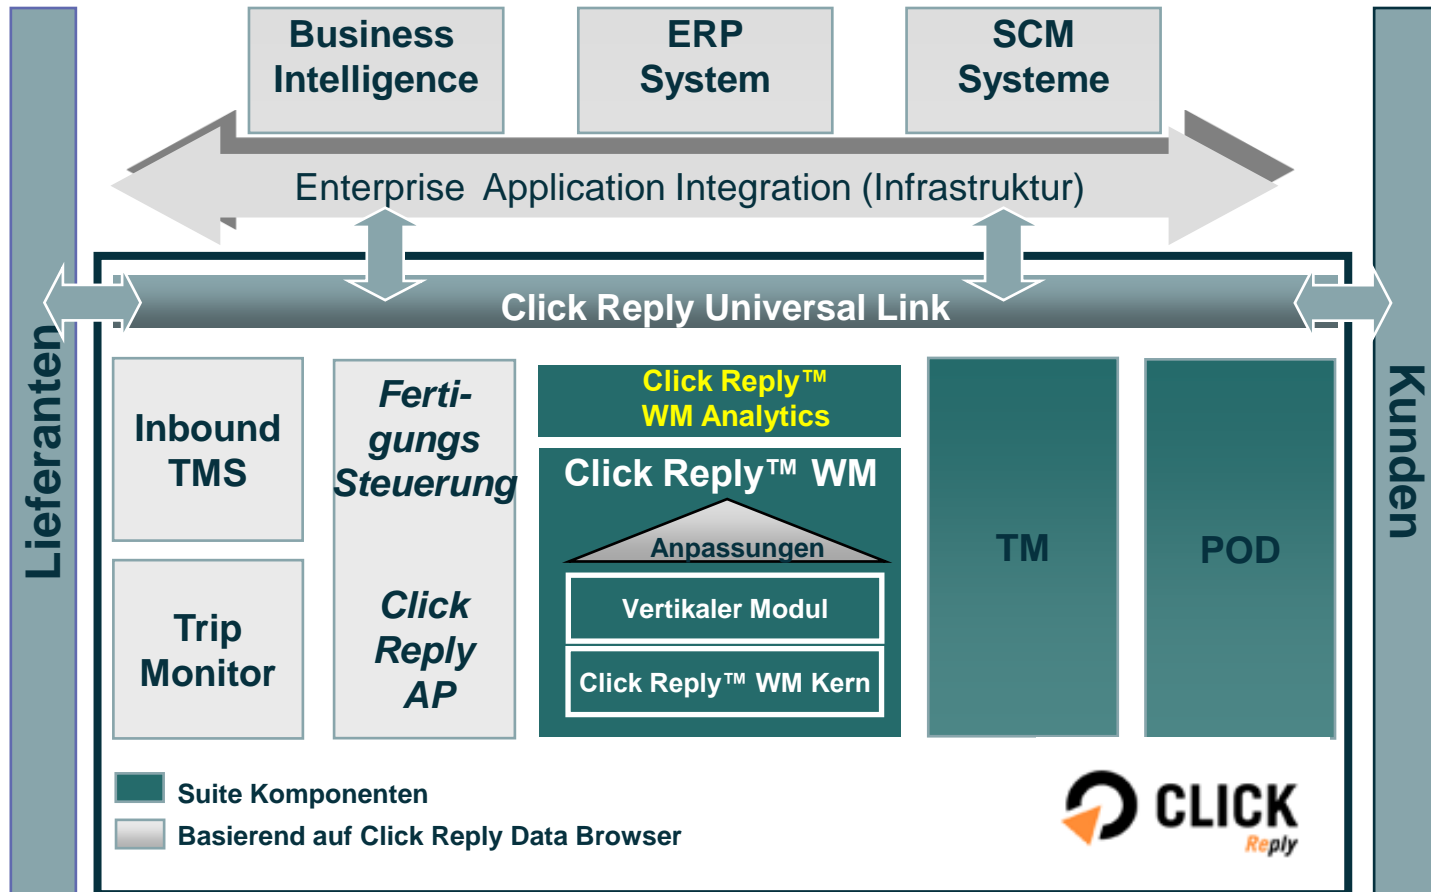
Business Intelligence

ERP System

SCM Systeme

Enterprise Application Integration (Infrastruktur)

Lieferanten

Click Reply Universal Link

Kunden

Inbound TMS

Trip Monitor

Fertigungs Steuerung

Click Reply AP

Click Reply™ WM Analytics

Click Reply™ WM

Anpassungen

Vertikaler Modul

Click Reply™ WM Kern

TM

POD

Suite Komponenten

Basierend auf Click Reply Data Browser

CLICK Reply